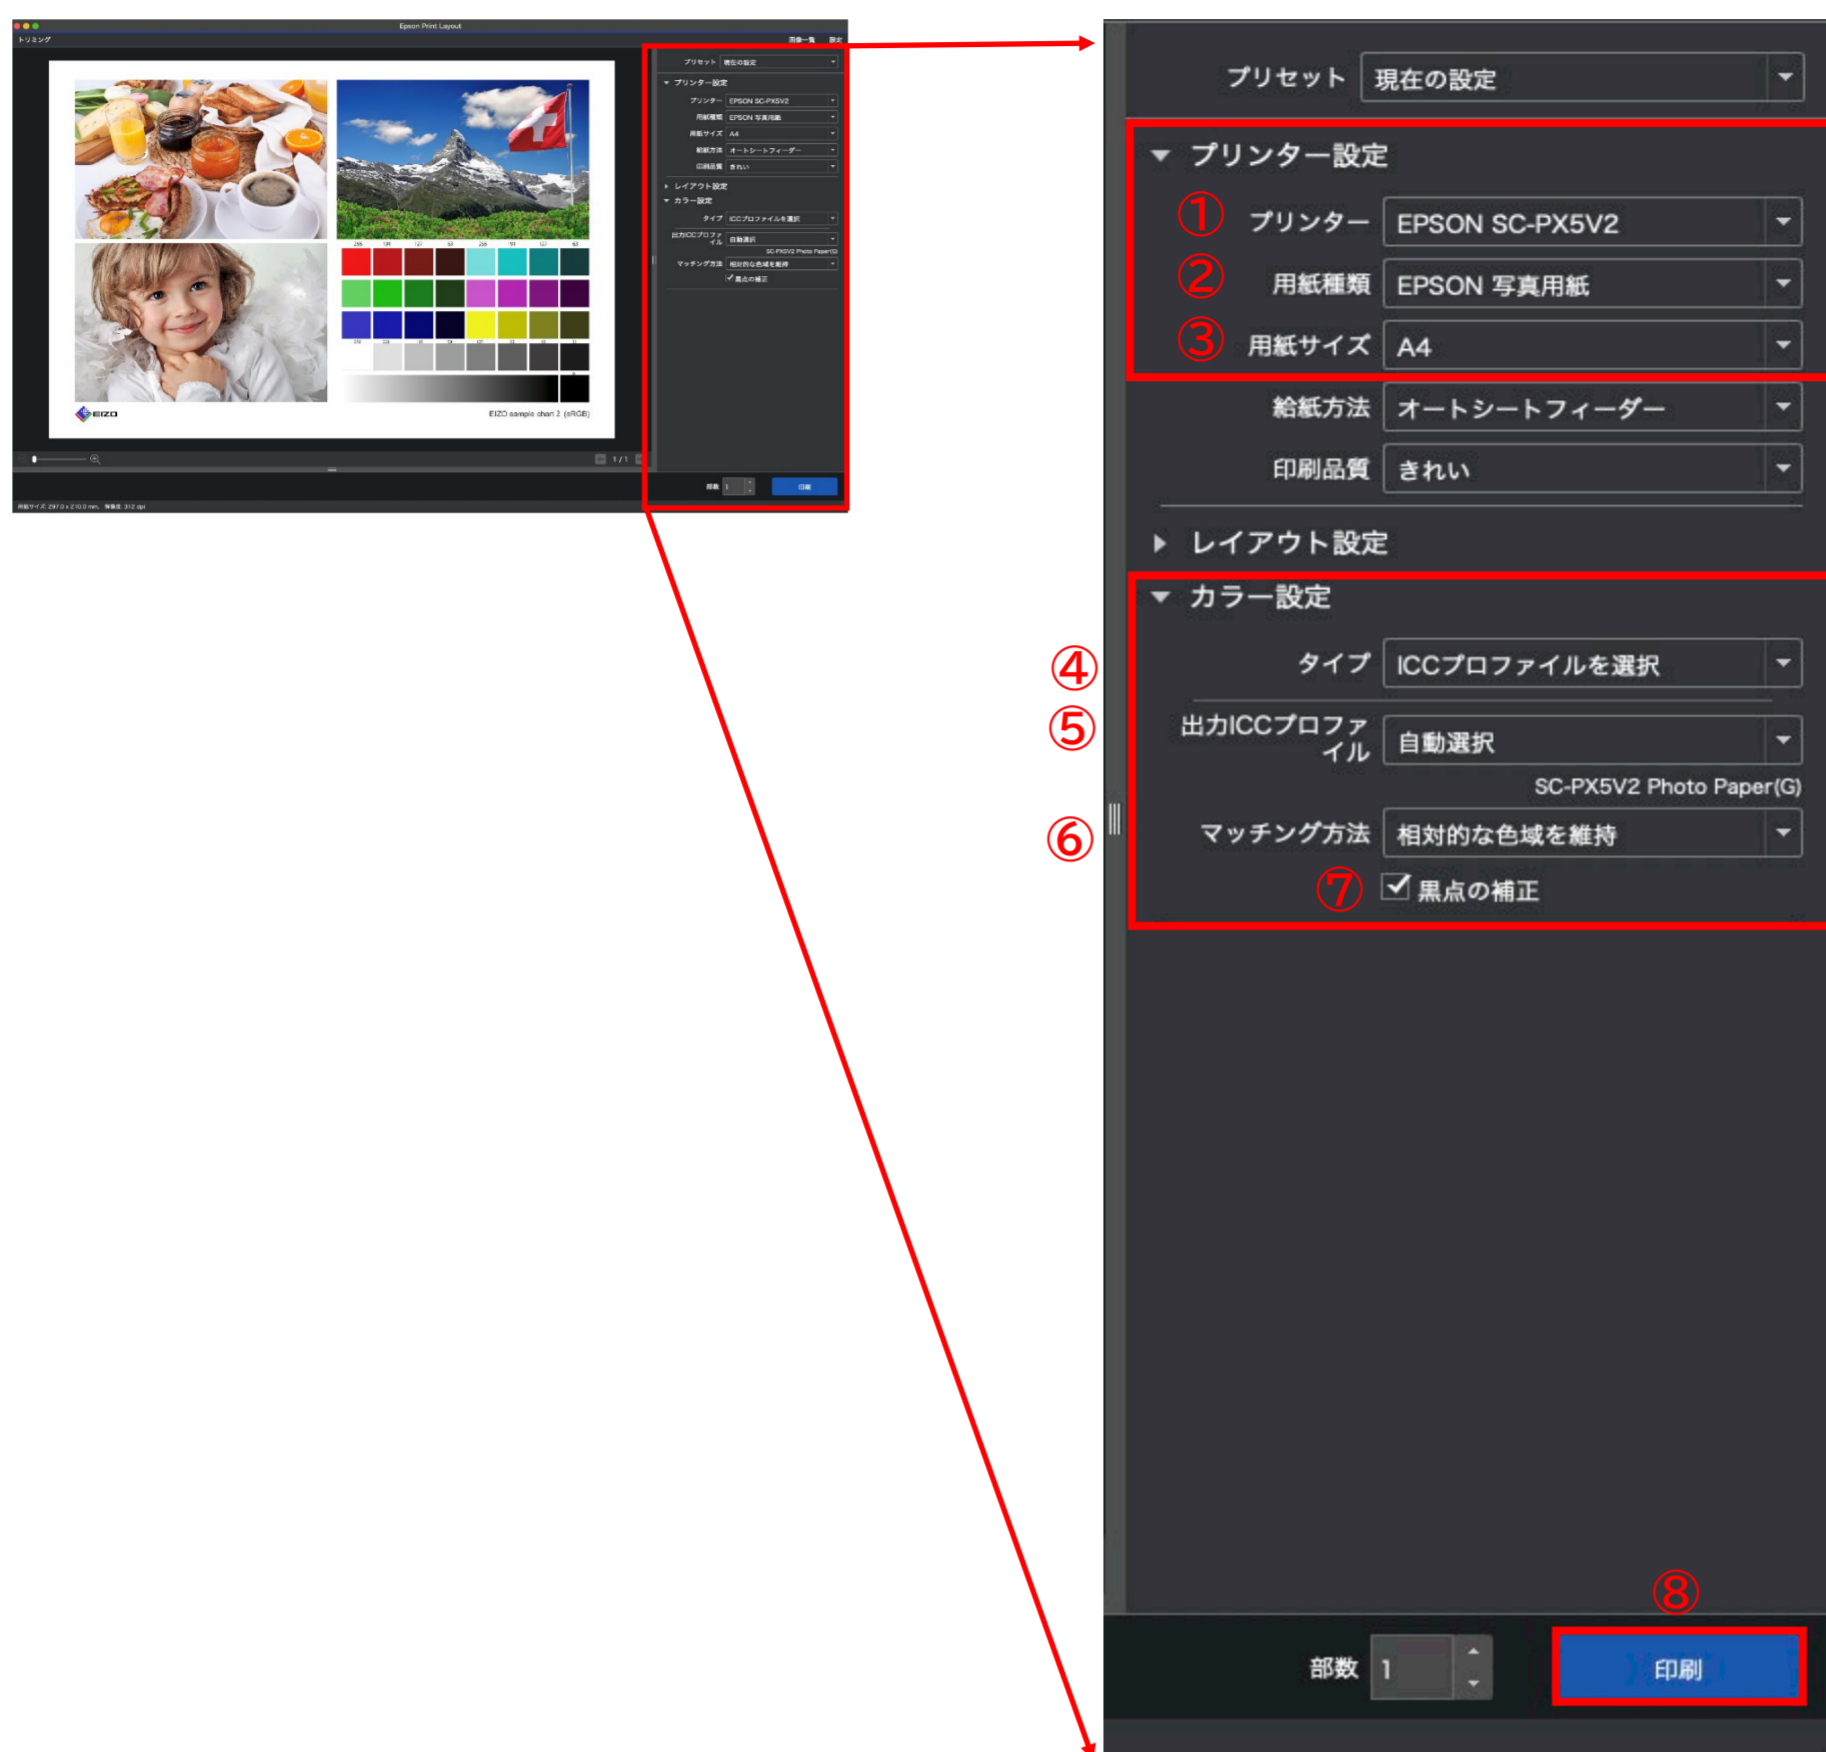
Epson Print Layout
トリミング
画像一覧 設定
EIZO
EIZO sample chart 2 (sRGB)
1 / 1

プリセット 現在の設定

プリンター設定
① プリンター EPSON SC-PX5V2
② 用紙種類 EPSON 写真用紙
③ 用紙サイズ A4
給紙方法 オートシートフィーダー
印刷品質 きれい

レイアウト設定

カラー設定
④ タイプ ICCプロファイルを選択
⑤ 出力ICCプロファイル 自動選択
SC-PX5V2 Photo Paper(G)
⑥ マッチング方法 相対的な色域を維持
⑦ 黒点の補正

⑧
部数 1
印刷